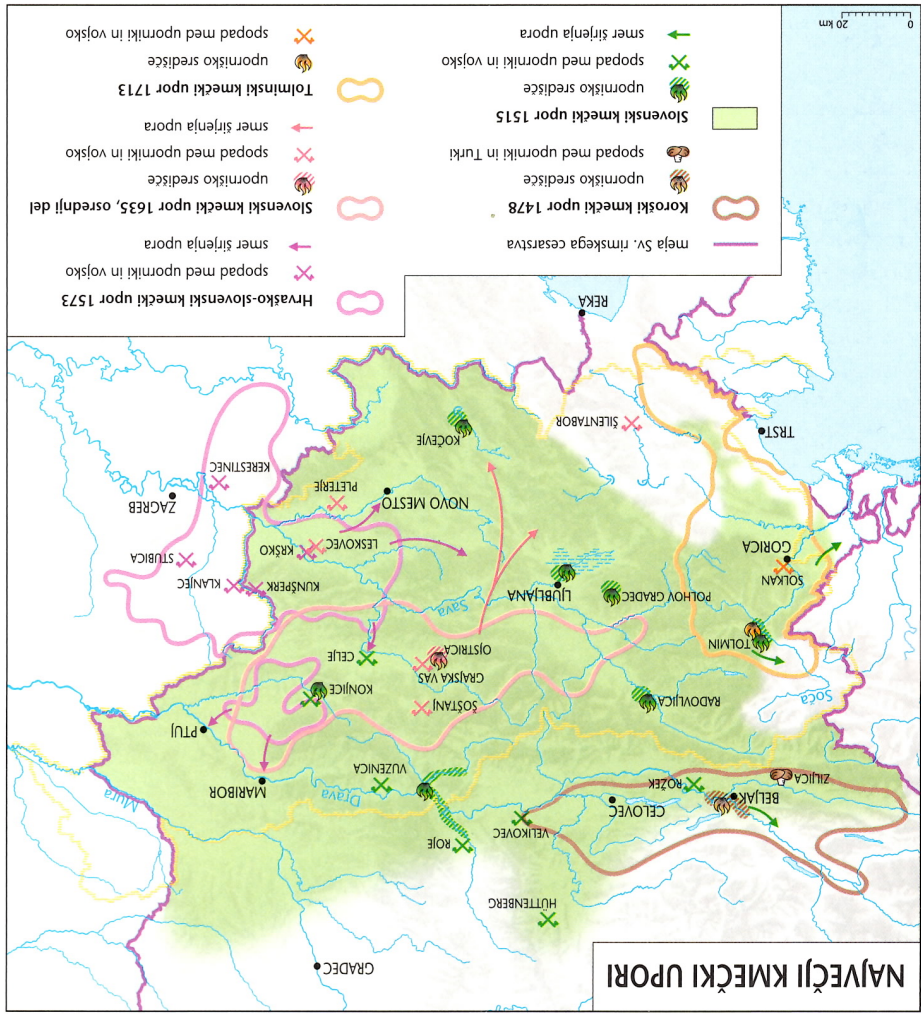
NAJVEČJI KMEČKI UPORI

0 20 km

meja Sv. rimskega cesarstva

Koroški kmečki upor 1478

uporniško središče

spopad med uporniki in Turki

Slovenski kmečki upor 1515

uporniško središče

spopad med uporniki in vojsko

smer širjenja upora

Hrvaško-slovenski kmečki upor 1573

spopad med uporniki in vojsko

smer širjenja upora

Slovenski kmečki upor 1635, osrednji del

uporniško središče

spopad med uporniki in vojsko

smer širjenja upora

Tolminski kmečki upor 1713

uporniško središče

spopad med uporniki in vojsko

GRADEC
HÜTTENBERG
VELIKOVEC
ROJE
CELOVEC
ROŽEK
BELJAK
ZILJICA
VUZENICA
Drava
MARIBOR
PTUJ
Mura
KONJICE
ŠOŠTANJ
CELJE
GRAJSKA VAS
OJSTRICA
RADOVLJICA
TOLMIN
Soča
SOLKAN
GORICA
POLHOV GRADEC
LJUBLJANA
Sava
LESKOVEC
KRŠKO
KUNŠPERK
KLANJEC
STUBICA
ZAGREB
KERESTINEC
PLETERJE
NOVO MESTO
KOČEVJE
ŠILENTABOR
TRST
REKA